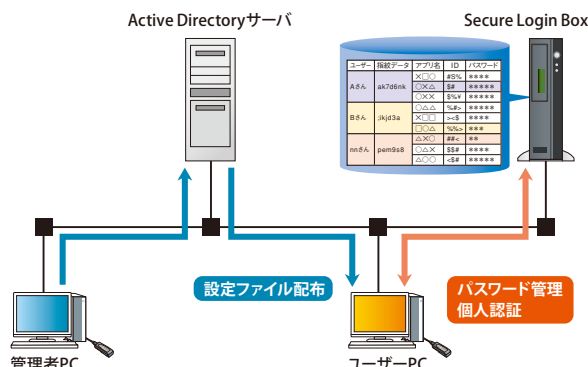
Active Directoryサーバ

Secure Login Box

| ユーザー | 指紋データ | アプリ名 | ID | パスワード |
|---|---|---|---|---|
| Aさん | ak7d6nk | ×□○ | #S% | **** |
| | | ○×△ | $# | ***** |
| | | ○×× | $%¥ | ***** |
| Bさん | ikjd3a | ○△△ | %#> | **** |
| | | ×□□ | ><$ | **** |
| | | □○△ | %%> | *** |
| nnさん | pem9s8 | △×□ | ##< | ** |
| | | △○× | $$# | **** |
| | | △○○ | <$# | ***** |

設定ファイル配布

パスワード管理
個人認証

管理者PC

ユーザーPC